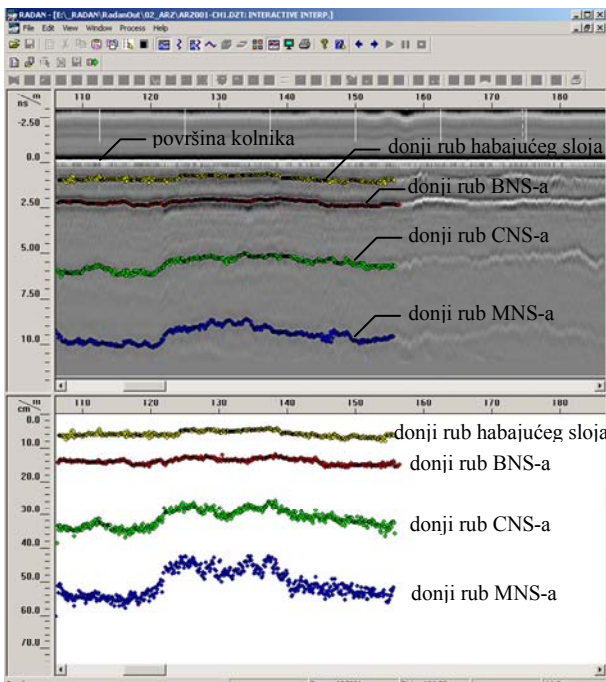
RADAN - [E:\_RADAN\RadanOut\02_ARZ\ARZ001-CH1.DZT: INTERACTIVE INTERP.]
File Edit View Window Process Help

ns m
110 120 130 140 150 160 170 180
-2.50
0.0
2.50
5.00
7.50
10.0

površina kolnika
donji rub habajućeg sloja
donji rub BNS-a
donji rub CNS-a
donji rub MNS-a

cm m
110 120 130 140 150 160 170 180
10.0
20.0
30.0
40.0
50.0
60.0
70.0

donji rub habajućeg sloja
donji rub BNS-a
donji rub CNS-a
donji rub MNS-a